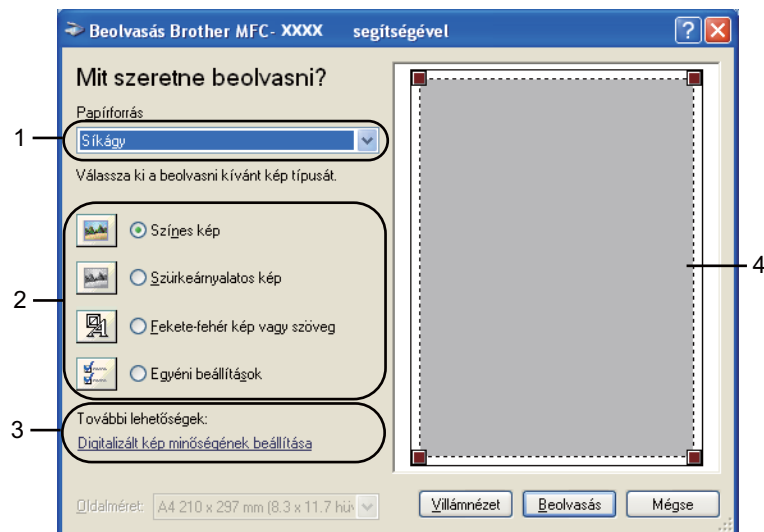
Beolvasás Brother MFC- XXXX segítségével

Mit szeretne beolvasni?

Papírforrás

Síkágy

Válassza ki a beolvasni kívánt kép típusát.

Színes kép

Szürkeárnyalatos kép

Fekete-fehér kép vagy szöveg

Egyéni beállítások

További lehetőségek:

Digitalizált kép minőségének beállítása

Oldalméret: A4 210 x 297 mm (8.3 x 11.7 hüv

Villámnézet

Beolvasás

Mégse

1

2

3

4